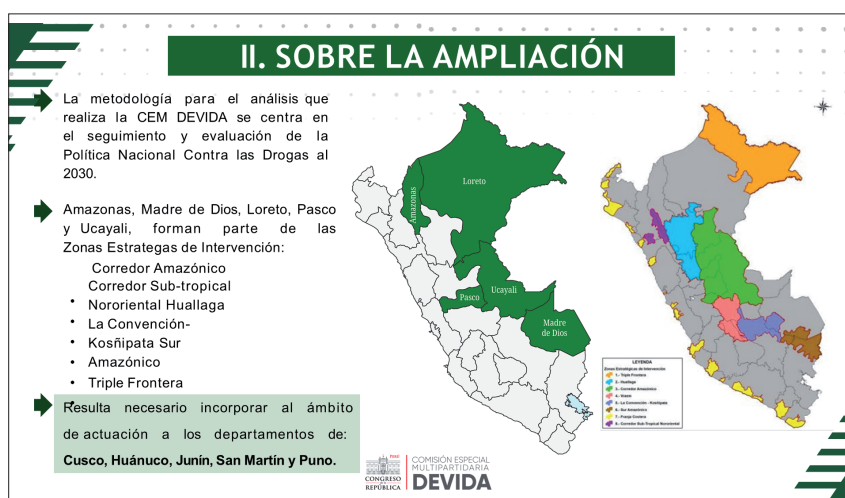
II. SOBRE LA AMPLIACIÓN

La metodología para el análisis que realiza la CEM DEVIDA se centra en el seguimiento y evaluación de la Política Nacional Contra las Drogas al 2030.

Amazonas, Madre de Dios, Loreto, Pasco y Ucayali, forman parte de las Zonas Estrategas de Intervención:

Corredor Amazónico
Corredor Sub-tropical
• Nororiental Huallaga
• La Convención-
• Kosñipata Sur
• Amazónico
• Triple Frontera

Resulta necesario incorporar al ámbito de actuación a los departamentos de: Cusco, Huánuco, Junín, San Martín y Puno.

Loreto
Amazonas
Ucayali
Pasco
Madre de Dios

LEYENDA
Zonas Estratégicas de Intervención
1.- Triple Frontera
2.- Huallaga
3.- Corredor Amazónico
4.- Vraem
5.- La Convención - Kosñipata
6.- Sur Amazónico
7.- Franja Costera
8.- Corredor Sub-Tropical Nororiental

PERÚ CONGRESO DE LA REPÚBLICA
COMISIÓN ESPECIAL MULTIPARTIDARIA
DEVIDA